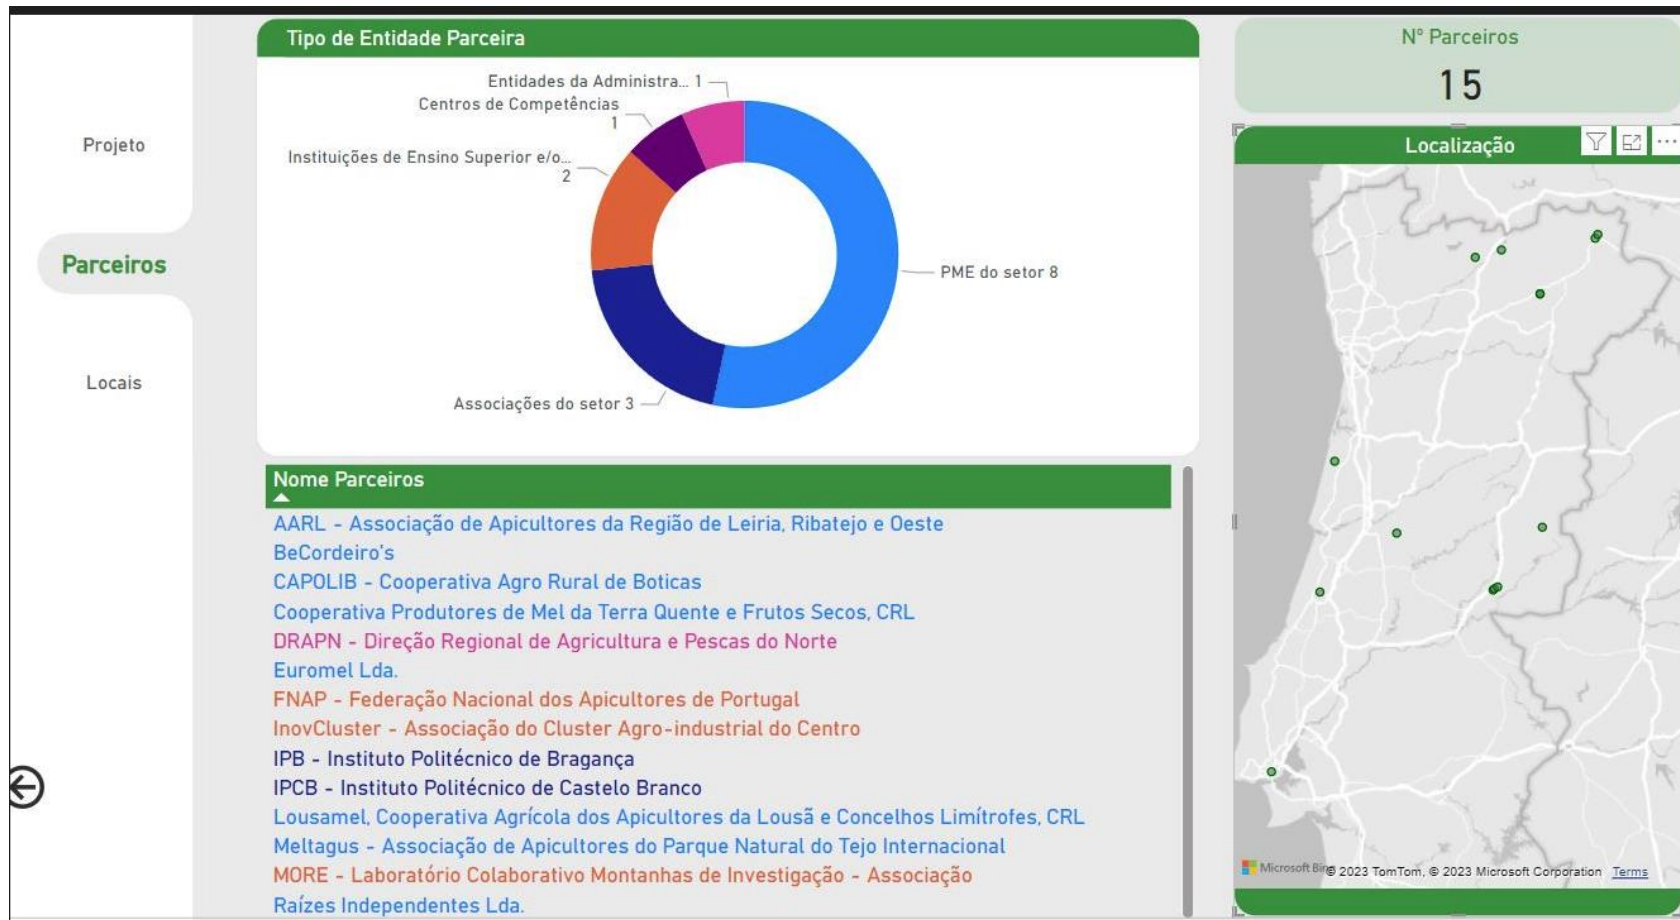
Projeto

Parceiros

Locais

Tipo de Entidade Parceira

Entidades da Administra... 1
Centros de Competências 1
Instituições de Ensino Superior e/o... 2
PME do setor 8
Associações do setor 3

Nome Parceiros

AARL - Associação de Apicultores da Região de Leiria, Ribatejo e Oeste
BeCordeiro's
CAPOLIB - Cooperativa Agro Rural de Boticas
Cooperativa Produtores de Mel da Terra Quente e Frutos Secos, CRL
DRAPN - Direção Regional de Agricultura e Pescas do Norte
Euromel Lda.
FNAP - Federação Nacional dos Apicultores de Portugal
InovCluster - Associação do Cluster Agro-industrial do Centro
IPB - Instituto Politécnico de Bragança
IPCB - Instituto Politécnico de Castelo Branco
Lousamel, Cooperativa Agrícola dos Apicultores da Lousã e Concelhos Limítrofes, CRL
Meltagus - Associação de Apicultores do Parque Natural do Tejo Internacional
MORE - Laboratório Colaborativo Montanhas de Investigação - Associação
Raízes Independentes Lda.

Nº Parceiros
15

Localização

Microsoft Bing © 2023 TomTom, © 2023 Microsoft Corporation Terms